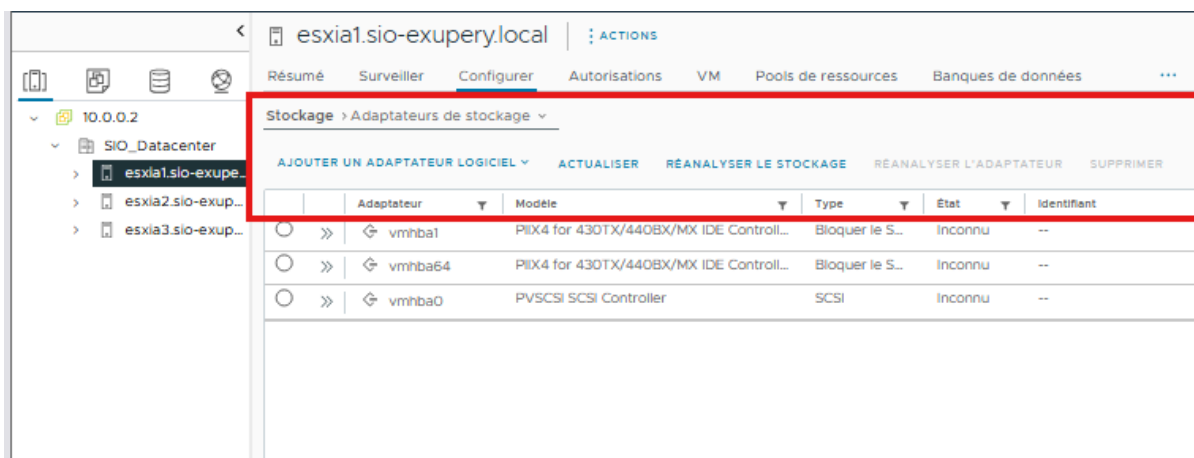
<

10.0.0.2
SIO_Datacenter
esxia1.sio-exupe...
esxia2.sio-exup...
esxia3.sio-exup...

esxia1.sio-exupery.local | ⋮ ACTIONS

Résumé Surveiller Configurer Autorisations VM Pools de ressources Banques de données ...

Stockage › Adaptateurs de stockage ˅

AJOUTER UN ADAPTATEUR LOGICIEL ˅ ACTUALISER RÉANALYSER LE STOCKAGE RÉANALYSER L'ADAPTATEUR SUPPRIMER

| | | Adaptateur | Modèle | Type | État | Identifiant |
|---|---|---|---|---|---|---|
| ○ | » | vmhba1 | PIIX4 for 430TX/440BX/MX IDE Controll... | Bloquer le S... | Inconnu | -- |
| ○ | » | vmhba64 | PIIX4 for 430TX/440BX/MX IDE Controll... | Bloquer le S... | Inconnu | -- |
| ○ | » | vmhba0 | PVSCSI SCSI Controller | SCSI | Inconnu | -- |